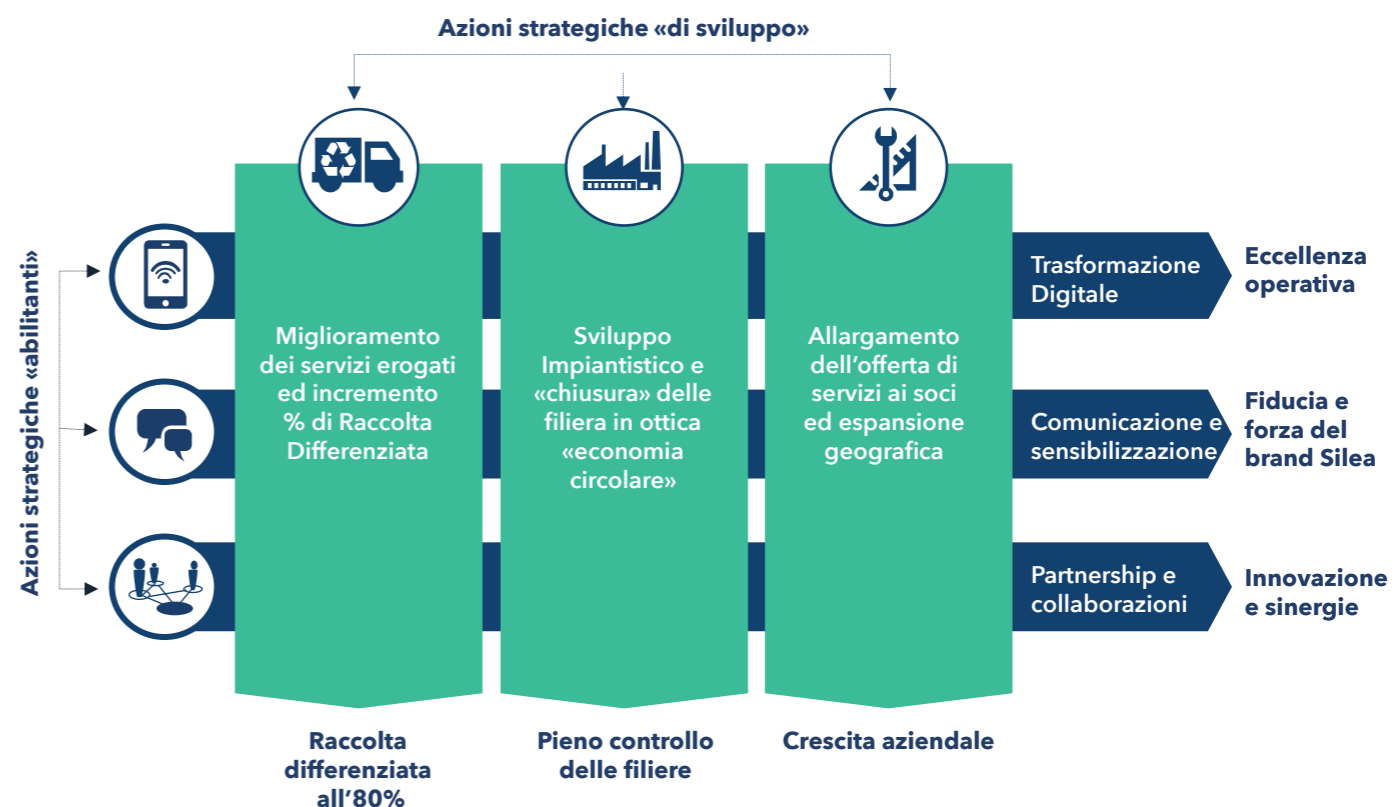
Azioni strategiche «di sviluppo»

Azioni strategiche «abilitanti»

Miglioramento dei servizi erogati ed incremento % di Raccolta Differenziata

Sviluppo Impiantistico e «chiusura» delle filiera in ottica «economia circolare»

Allargamento dell'offerta di servizi ai soci ed espansione geografica

Trasformazione Digitale

Eccellenza operativa

Comunicazione e sensibilizzazione

Fiducia e forza del brand Silea

Partnership e collaborazioni

Innovazione e sinergie

Raccolta differenziata all'80%

Pieno controllo delle filiere

Crescita aziendale